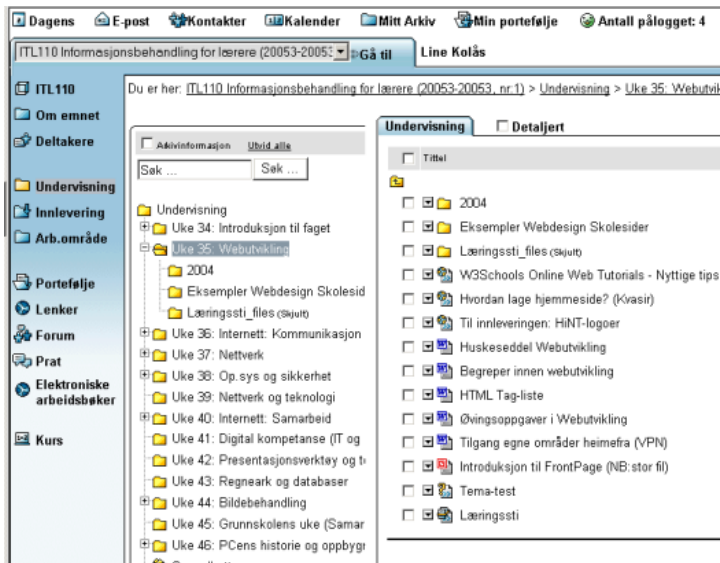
Dagens E-post Kontakter Kalender Mitt Arkiv Min portefølje Antall pålogget: 4

ITL110 Informasjonsbehandling for lærere (20053-20053 Gå til Line Kolås

ITL110
Om emnet
Deltakere
Undervisning
Innlevering
Arb.område
Portefølje
Lenker
Forum
Prat
Elektroniske arbeidsbøker
Kurs

Du er her: ITL110 Informasjonsbehandling for lærere (20053-20053, nr.1) > Undervisning > Uke 35: Webutvik

Arkivinformasjon Utvid alle
Søk ... Søk ...

Undervisning
Uke 34: Introduksjon til faget
Uke 35: Webutvikling
2004
Eksempler Webdesign Skolesid
Læringssti_files (Skjult)
Uke 36: Internett: Kommunikasjon
Uke 37: Nettverk
Uke 38: Op.sys og sikkerhet
Uke 39: Nettverk og teknologi
Uke 40: Internett: Samarbeid
Uke 41: Digital kompetanse (IT og
Uke 42: Presentasjonsverktøy og t
Uke 43: Regneark og databaser
Uke 44: Bildebehandling
Uke 45: Grunnskolens uke (Samar
Uke 46: PCens historie og oppbygr

Undervisning Detaljert

Tittel
2004
Eksempler Webdesign Skolesider
Læringssti_files (Skjult)
W3Schools Online Web Tutorials - Nyttige tips
Hvordan lage hjemmeside? (Kvasir)
Til innleveringen: HiNT-logoer
Huskeseddel Webutvikling
Begreper innen webutvikling
HTML Tag-liste
Øvingsoppgaver i Webutvikling
Tilgang egne områder heimefra (VPN)
Introduksjon til FrontPage (NB:stor fil)
Tema-test
Læringssti